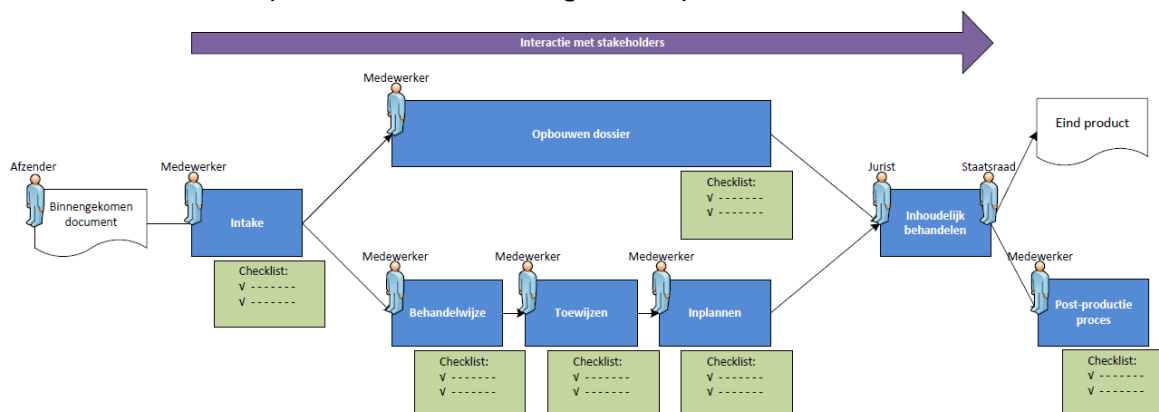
Interactie met stakeholders

Medewerker

Opbouwen dossier

Eind product

Afzender

Medewerker

Jurist

Staatsraad

Binnengekomen document

Intake

Checklist:
√ -------
√ -------

Inhoudelijk behandelen

Checklist:
√ -------
√ -------

Medewerker

Medewerker

Medewerker

Medewerker

Behandelwijze

Toewijzen

Inplannen

Post-productie proces

Checklist:
√ -------
√ -------

Checklist:
√ -------
√ -------

Checklist:
√ -------
√ -------

Checklist:
√ -------
√ -------